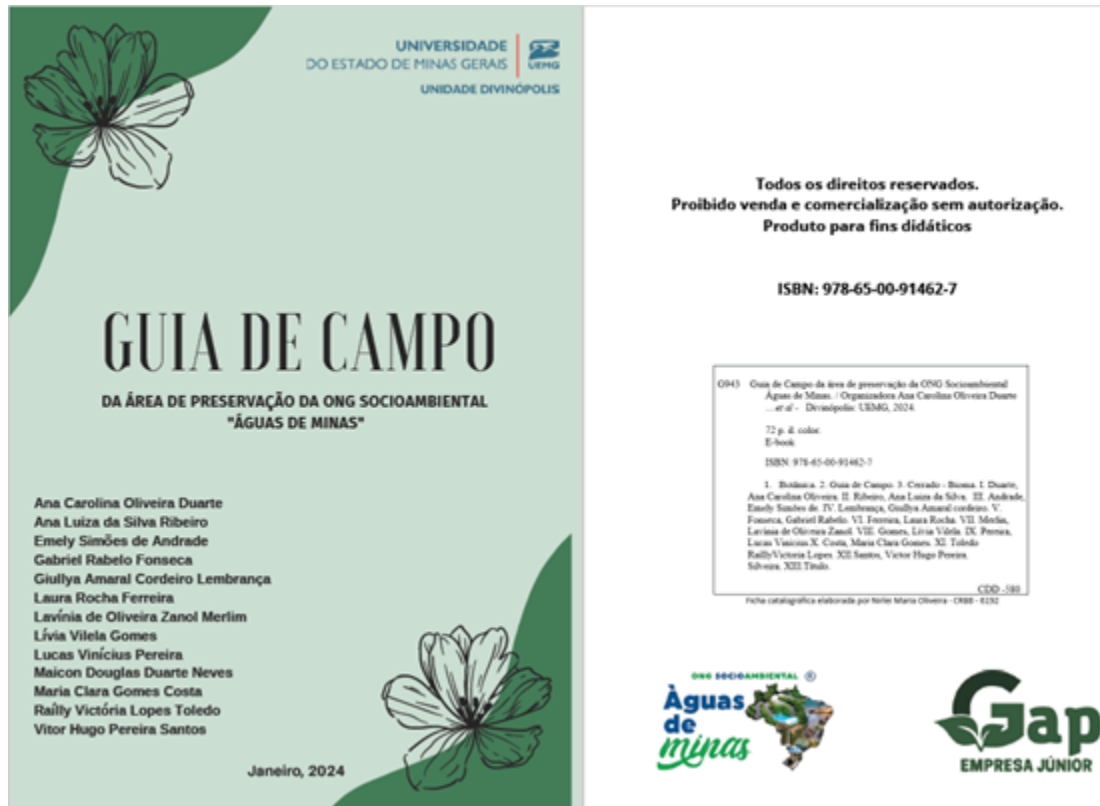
UNIVERSIDADE DO ESTADO DE MINAS GERAIS
UEMG
UNIDADE DIVINÓPOLIS

GUIA DE CAMPO

DA ÁREA DE PRESERVAÇÃO DA ONG SOCIOAMBIENTAL "ÁGUAS DE MINAS"

Ana Carolina Oliveira Duarte
Ana Luiza da Silva Ribeiro
Emely Simões de Andrade
Gabriel Rabelo Fonseca
Giullya Amaral Cordeiro Lembrança
Laura Rocha Ferreira
Lavínia de Oliveira Zanol Merlim
Lívia Vilela Gomes
Lucas Vinícius Pereira
Maicon Douglas Duarte Neves
Maria Clara Gomes Costa
Raílly Victória Lopes Toledo
Vitor Hugo Pereira Santos

Janeiro, 2024

Todos os direitos reservados.
Proibido venda e comercialização sem autorização.
Produto para fins didáticos

ISBN: 978-65-00-91462-7

G943 Guia de Campo da área de preservação da ONG Socioambiental Águas de Minas. / Organizadora Ana Carolina Oliveira Duarte ...et al - Divinópolis: UEMG, 2024.

72 p. il. color.
E-book

ISBN: 978-65-00-91462-7

1. Botânica. 2. Guia de Campo. 3. Cerrado - Bioma. I. Duarte, Ana Carolina Oliveira. II. Ribeiro, Ana Luiza da Silva. III. Andrade, Emely Simões de. IV. Lembrança, Giullya Amaral cordeiro. V. Fonseca, Gabriel Rabelo. VI. Ferreira, Laura Rocha. VII. Merlin, Lavinia de Oliveira Zanol. VIII. Gomes, Lívia Vilela. IX. Pereira, Lucas Vinicius X. Costa, Maria Clara Gomes. XI. Toledo RaillyVictoria Lopes. XII Santos, Victor Hugo Pereira Silveira. XIII.Título.

CDD - 580

Ficha catalográfica elaborada por Nirlei Maria Oliveira - CRB6 - 0192

ONG SOCIOAMBIENTAL ®
Àguas de minas

Gap
EMPRESA JÚNIOR